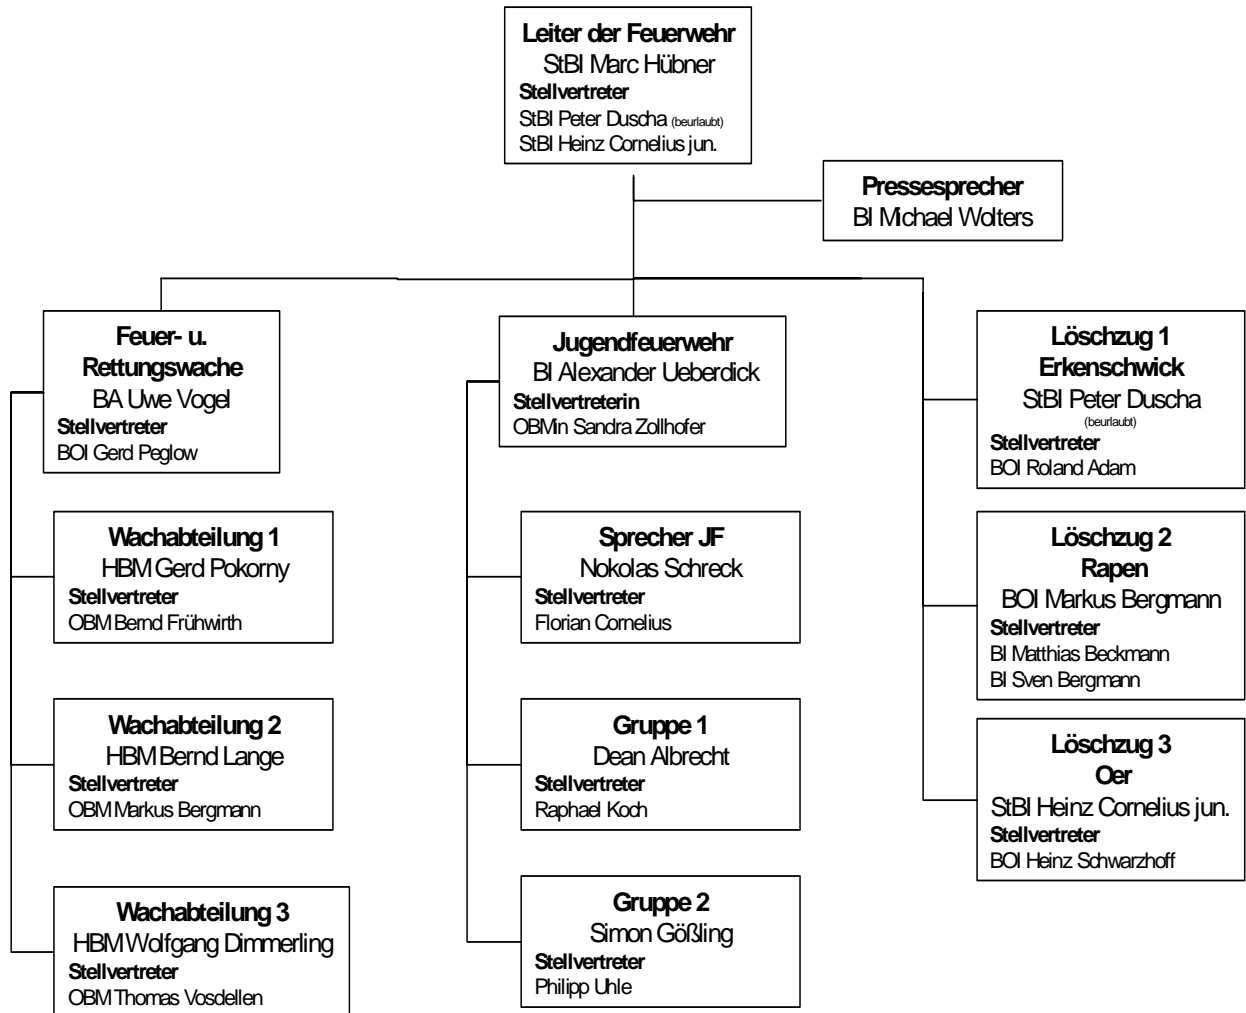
Leiter der Feuerwehr
StBI Marc Hübner
Stellvertreter
StBI Peter Duscha (beurlaubt)
StBI Heinz Cornelius jun.

Pressesprecher
BI Michael Wolters

Feuer- u. Rettungswache
BA Uwe Vogel
Stellvertreter
BOI Gerd Peglow

Wachabteilung 1
HBM Gerd Pokorny
Stellvertreter
OBM Bernd Frühwirth

Wachabteilung 2
HBM Bernd Lange
Stellvertreter
OBM Markus Bergmann

Wachabteilung 3
HBM Wolfgang Dimmerling
Stellvertreter
OBM Thomas Vosdellen

Jugendfeuerwehr
BI Alexander Ueberdick
Stellvertreterin
OBMin Sandra Zollhofer

Sprecher JF
Nokolas Schreck
Stellvertreter
Florian Cornelius

Gruppe 1
Dean Albrecht
Stellvertreter
Raphael Koch

Gruppe 2
Simon Gößling
Stellvertreter
Philipp Uhle

Löschzug 1
Erkenschwick
StBI Peter Duscha
(beurlaubt)
Stellvertreter
BOI Roland Adam

Löschzug 2
Rapen
BOI Markus Bergmann
Stellvertreter
BI Matthias Beckmann
BI Sven Bergmann

Löschzug 3
Oer
StBI Heinz Cornelius jun.
Stellvertreter
BOI Heinz Schwarzhoff